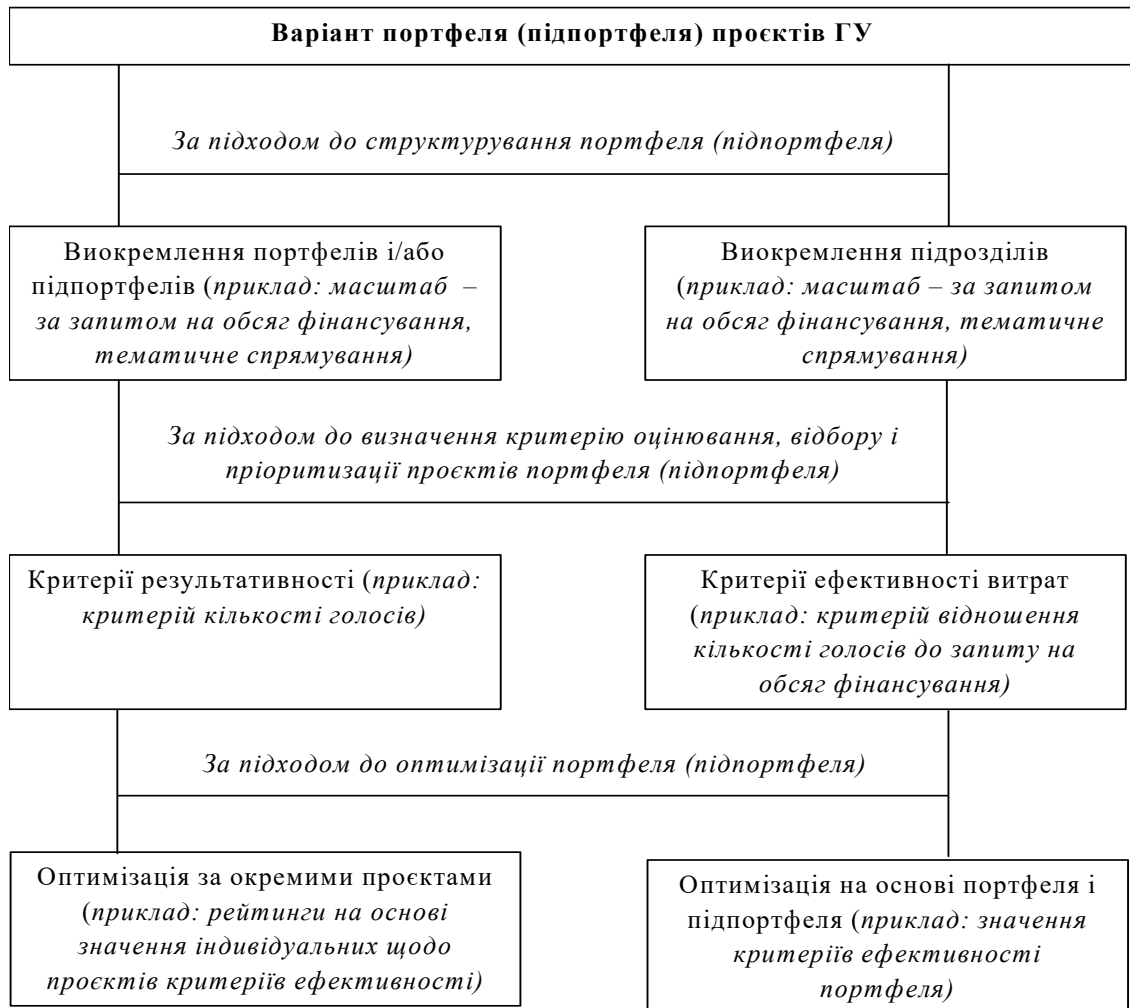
Варіант портфеля (підпортфеля) проєктів ГУ

За підходом до структурування портфеля (підпортфеля)

Виокремлення портфелів і/або підпортфелів (приклад: масштаб – за запитом на обсяг фінансування, тематичне спрямування)

Виокремлення підрозділів (приклад: масштаб – за запитом на обсяг фінансування, тематичне спрямування)

За підходом до визначення критерію оцінювання, відбору і пріоритизації проєктів портфеля (підпортфеля)

Критерії результативності (приклад: критерій кількості голосів)

Критерії ефективності витрат (приклад: критерій відношення кількості голосів до запиту на обсяг фінансування)

За підходом до оптимізації портфеля (підпортфеля)

Оптимізація за окремими проєктами (приклад: рейтинги на основі значення індивідуальних щодо проєктів критеріїв ефективності)

Оптимізація на основі портфеля і підпортфеля (приклад: значення критеріїв ефективності портфеля)